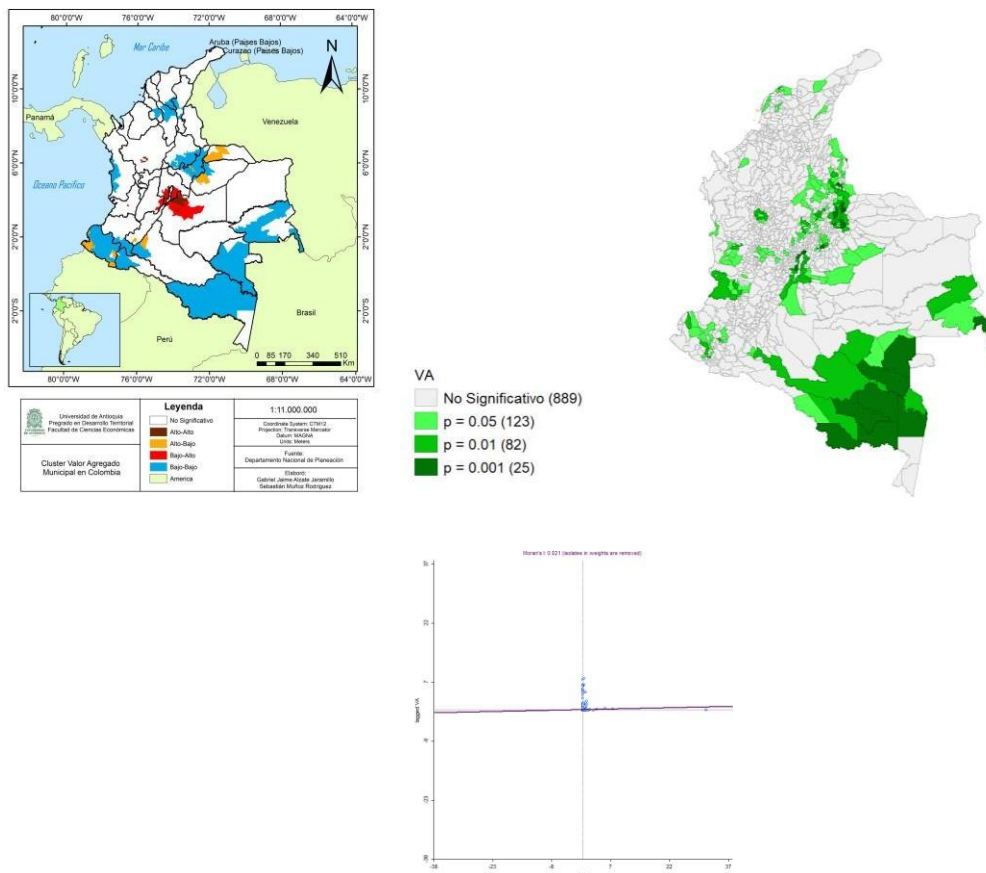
80°0'0"W 76°0'0"W 72°0'0"W 68°0'0"W 64°0'0"W

Mar Caribe

Aruba (Países Bajos)
Curazao (Países Bajos)

N

Panamá

Venezuela

Oceano Pacífico

Brasil

Perú

10°0'0"N
6°0'0"N
2°0'0"N
2°0'0"S

0 85 170 340 510 Km

80°0'0"W 76°0'0"W 72°0'0"W 68°0'0"W 64°0'0"W

Universidad de Antioquia
Pregrado en Desarrollo Territorial
Facultad de Ciencias Económicas

Cluster Valor Agregado Municipal en Colombia

Leyenda
No Significativo
Alto-Alto
Alto-Bajo
Bajo-Alto
Bajo-Bajo
America

1:11.000.000

Coordinate System: CTM12
Projection: Transverse Mercator
Datum: MAGNA
Units: Meters

Fuente:
Departamento Nacional de Planeación

Elaboró:
Gabriel Jaime Alzate Jaramillo
Sebastián Muñoz Rodríguez

VA
No Significativo (889)
p = 0.05 (123)
p = 0.01 (82)
p = 0.001 (25)

Moran's I: 0.021 (isolates in weights are removed)

lagged VA

37
22
7
-8
-23
-38

-38 -23 -8 7 22 37